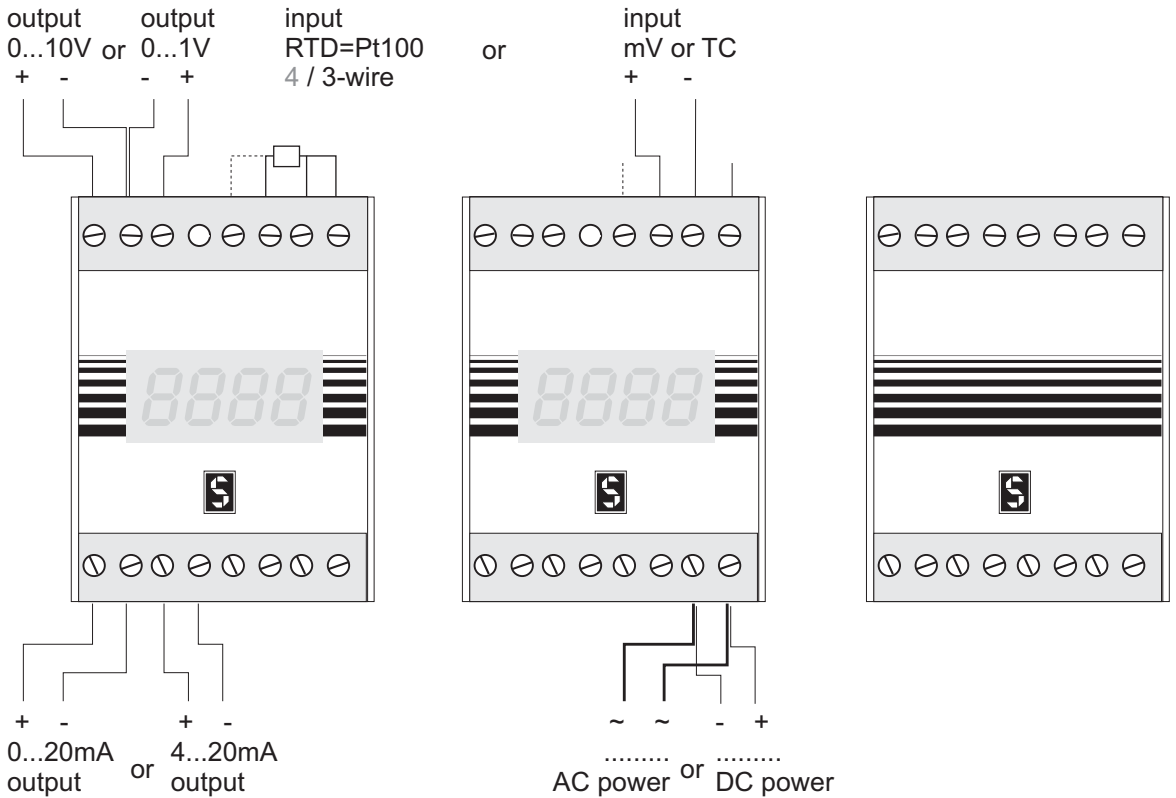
output
0...10V
+ -

or

output
0...1V
- +

input
RTD=Pt100
4 / 3-wire

or

input
mV or TC
+ -

8888

8888

+ -
0...20mA
output

or

+ -
4...20mA
output

~ ~
.........
AC power

or

- +
.........
DC power